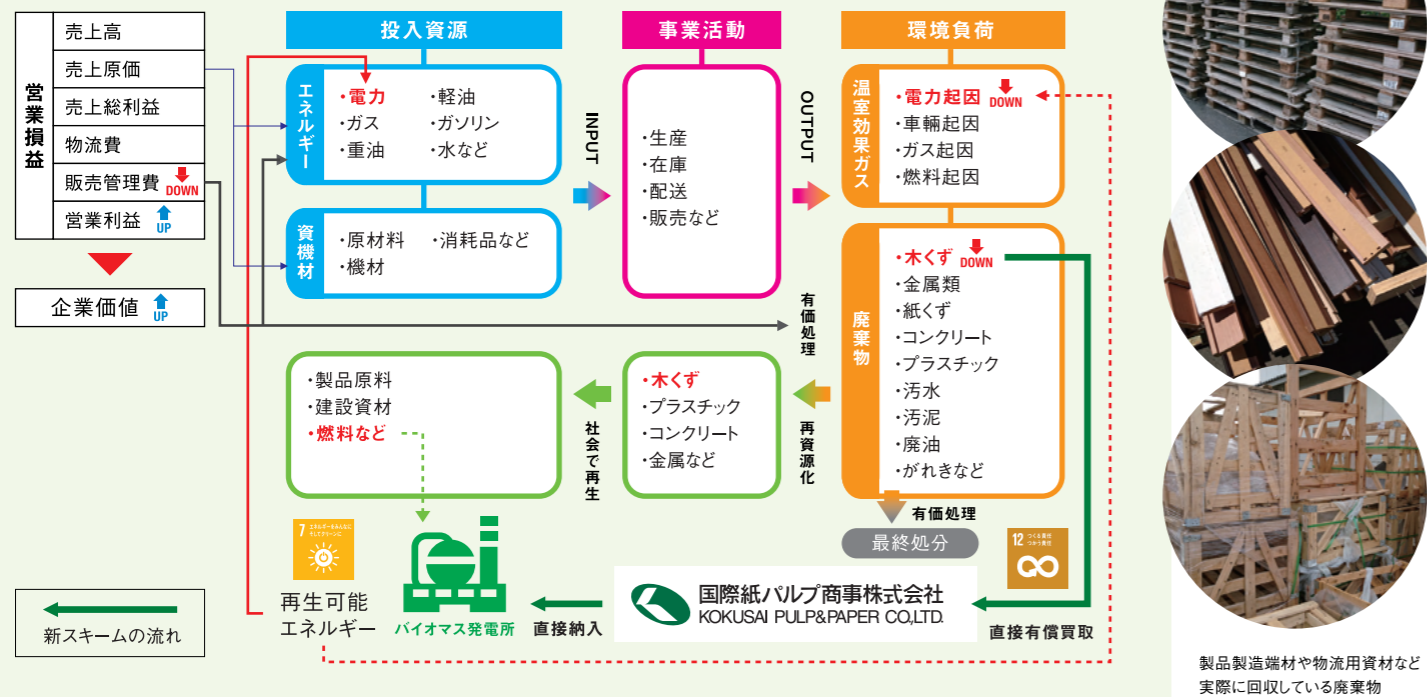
営業損益

| 売上高 |
|---|
| 売上原価 |
| 売上総利益 |
| 物流費 |
| 販売管理費 DOWN |
| 営業利益 UP |

企業価値 UP

投入資源

エネルギー
・電力 ・軽油
・ガス ・ガソリン
・重油 ・水など

資機材
・原材料 ・消耗品など
・機材

INPUT

事業活動

・生産
・在庫
・配送
・販売など

OUTPUT

環境負荷

温室効果ガス
・電力起因 DOWN
・車輌起因
・ガス起因
・燃料起因

廃棄物
・木くず DOWN
・金属類
・紙くず
・コンクリート
・プラスチック
・汚水
・汚泥
・廃油
・がれきなど

有価処理

有価処理

最終処分

再資源化

・木くず
・プラスチック
・コンクリート
・金属など

社会で再生

・製品原料
・建設資材
・燃料など

7 エネルギーをみんなに そしてクリーンに

12 つくる責任 つかう責任

再生可能エネルギー

バイオマス発電所

直接納入

国際紙パルプ商事株式会社
KOKUSAI PULP&PAPER CO.,LTD.

直接有償買取

新スキームの流れ

製品製造端材や物流用資材など
実際に回収している廃棄物